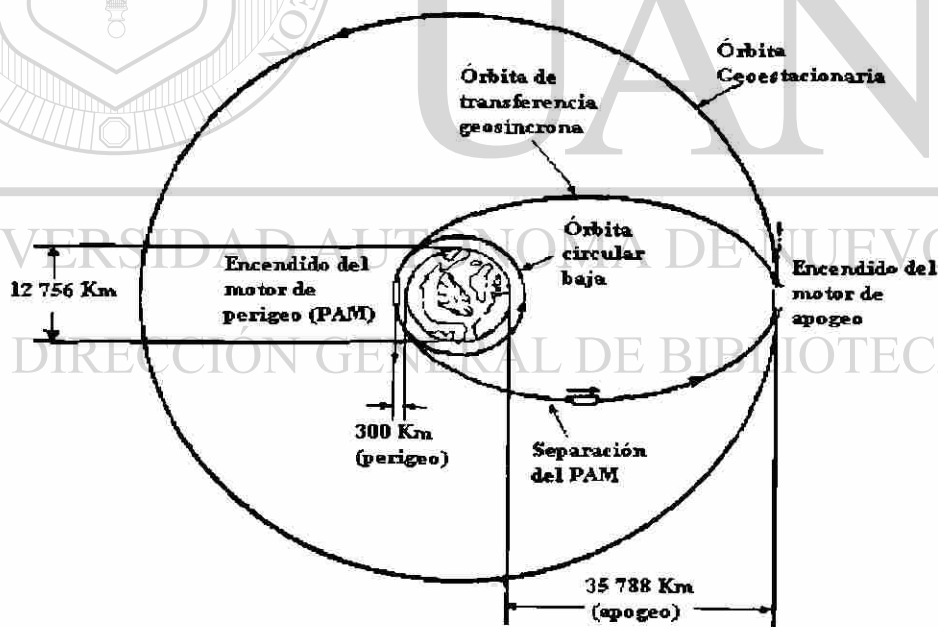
Órbita Geoestacionaria

Órbita de transferencia geosincrona

Órbita circular baja

Encendido del motor de perigeo (PAM)

12 756 Km

Encendido del motor de apogeo

300 Km (perigeo)

Separación del PAM

35 788 Km (apogeo)

UANL

UNIVERSIDAD AUTÓNOMA DE NUEVO

DIRECCIÓN GENERAL DE BIBLIOTEC